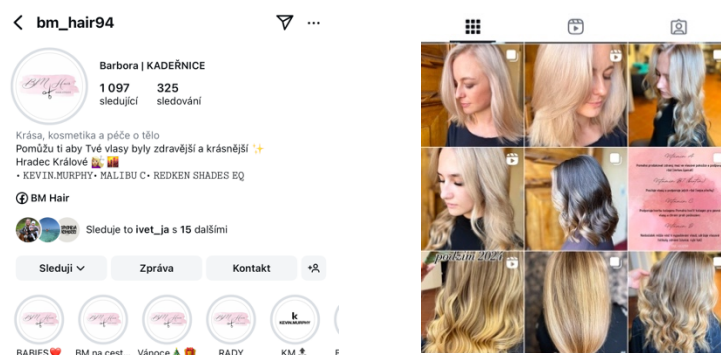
bm_hair94

Barbora | KADEŘNICE
1 097 sledující
325 sledování

Krása, kosmetika a péče o tělo
Pomůžu ti aby Tvé vlasy byly zdravější a krásnější ✨
Hradec Králové
• KEVIN.MURPHY• MALIBU C• REDKEN SHADES EQ

BM Hair

Sleduje to ivet_ja s 15 dalšími

Sleduji
Zpráva
Kontakt

BABIES❤️
BM na cest
Vánoce
RADY
KM

podzim 2024